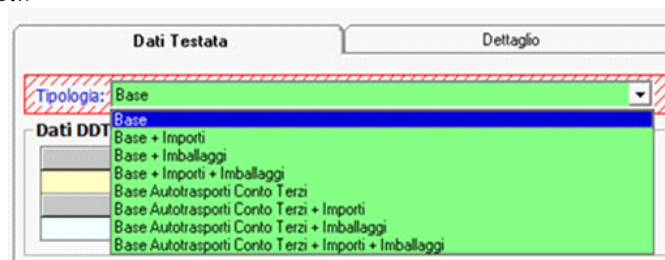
Dati Testata
Dettaglio
Tipologia: Base
Dati DDT
Base
Base + Importi
Base + Imballaggi
Base + Importi + Imballaggi
Base Autotrasporti Conto Terzi
Base Autotrasporti Conto Terzi + Importi
Base Autotrasporti Conto Terzi + Imballaggi
Base Autotrasporti Conto Terzi + Importi + Imballaggi